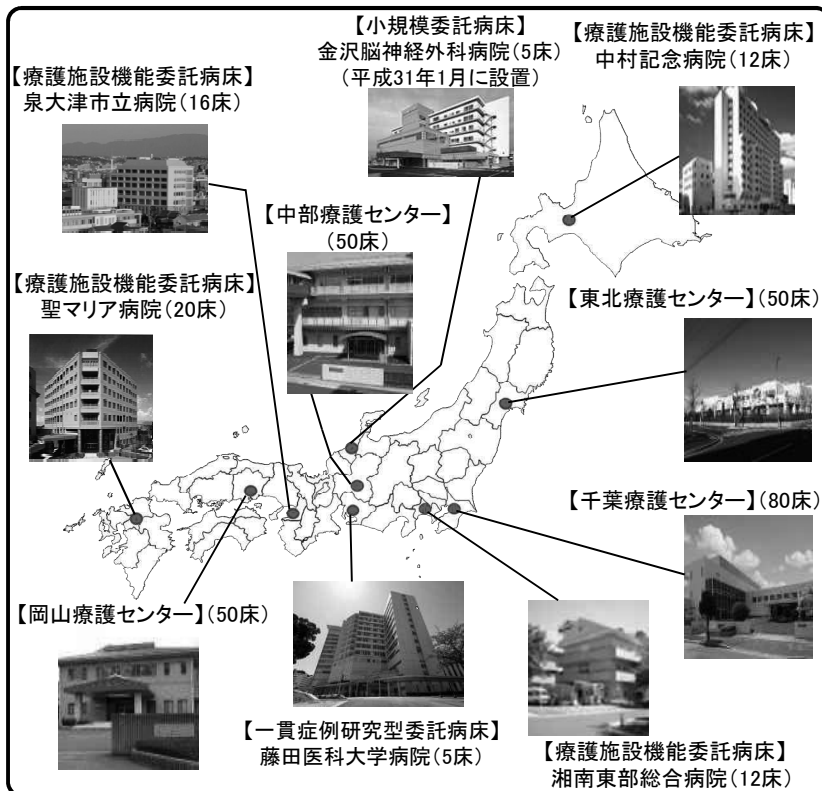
【小規模委託病床】
金沢脳神経外科病院(5床)
(平成31年1月に設置)

【療護施設機能委託病床】
中村記念病院(12床)

【療護施設機能委託病床】
泉大津市立病院(16床)

【中部療護センター】
(50床)

【療護施設機能委託病床】
聖マリア病院(20床)

【東北療護センター】(50床)

【千葉療護センター】(80床)

【岡山療護センター】(50床)

【一貫症例研究型委託病床】
藤田医科大学病院(5床)

【療護施設機能委託病床】
湘南東部総合病院(12床)